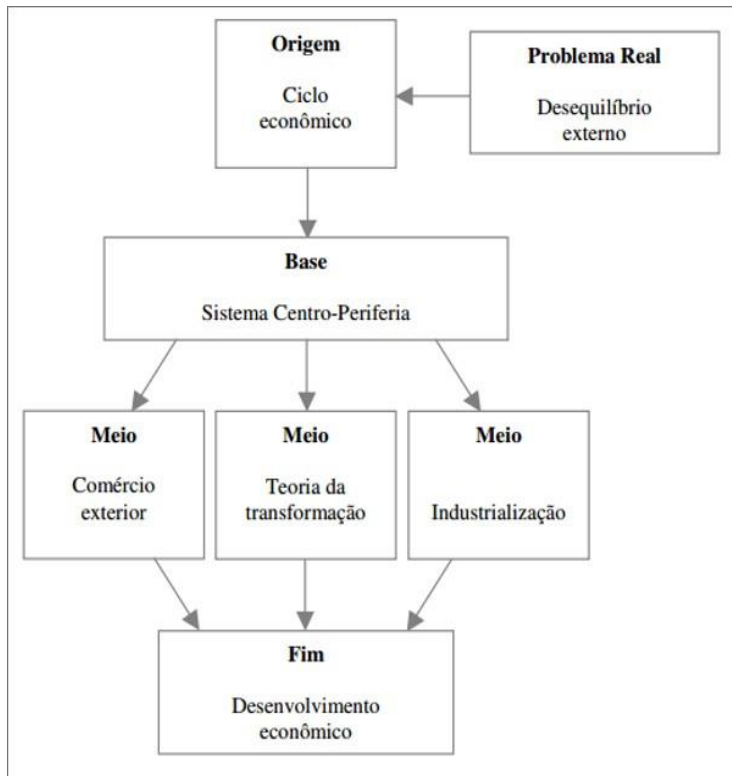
Origem

Ciclo econômico

Problema Real

Desequilíbrio externo

Base

Sistema Centro-Periferia

Meio

Comércio exterior

Meio

Teoria da transformação

Meio

Industrialização

Fim

Desenvolvimento econômico